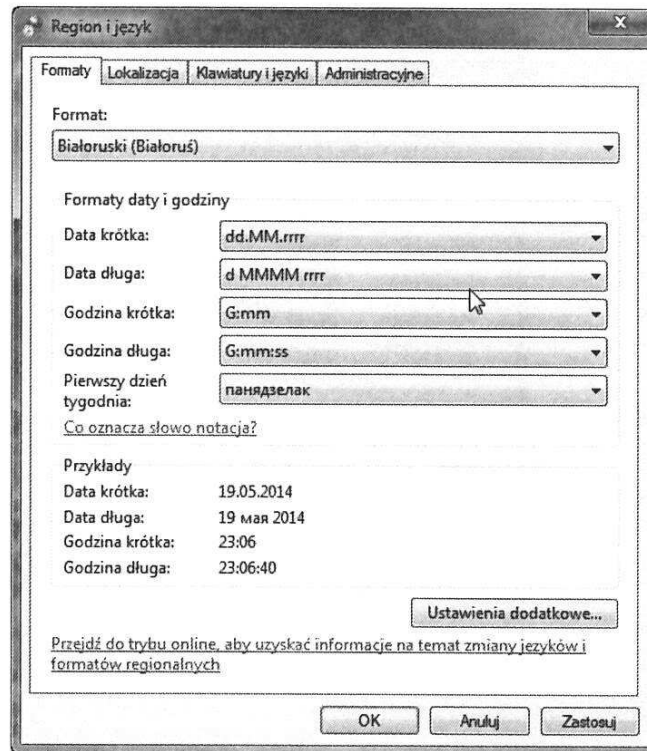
Region i język

Formaty | Lokalizacja | Klawiatury i języki | Administracyjne

Format:

Białoruski (Białoruś)

Formaty daty i godziny

Data krótka: dd.MM.rrrr

Data długa: d MMMM rrrr

Godzina krótka: G:mm

Godzina długa: G:mm:ss

Pierwszy dzień tygodnia: панядзелак

Co oznacza słowo notacja?

Przykłady

Data krótka: 19.05.2014

Data długa: 19 мая 2014

Godzina krótka: 23:06

Godzina długa: 23:06:40

Ustawienia dodatkowe...

Przejdź do trybu online, aby uzyskać informacje na temat zmiany języków i formatów regionalnych

OK | Anuluj | Zastosuj